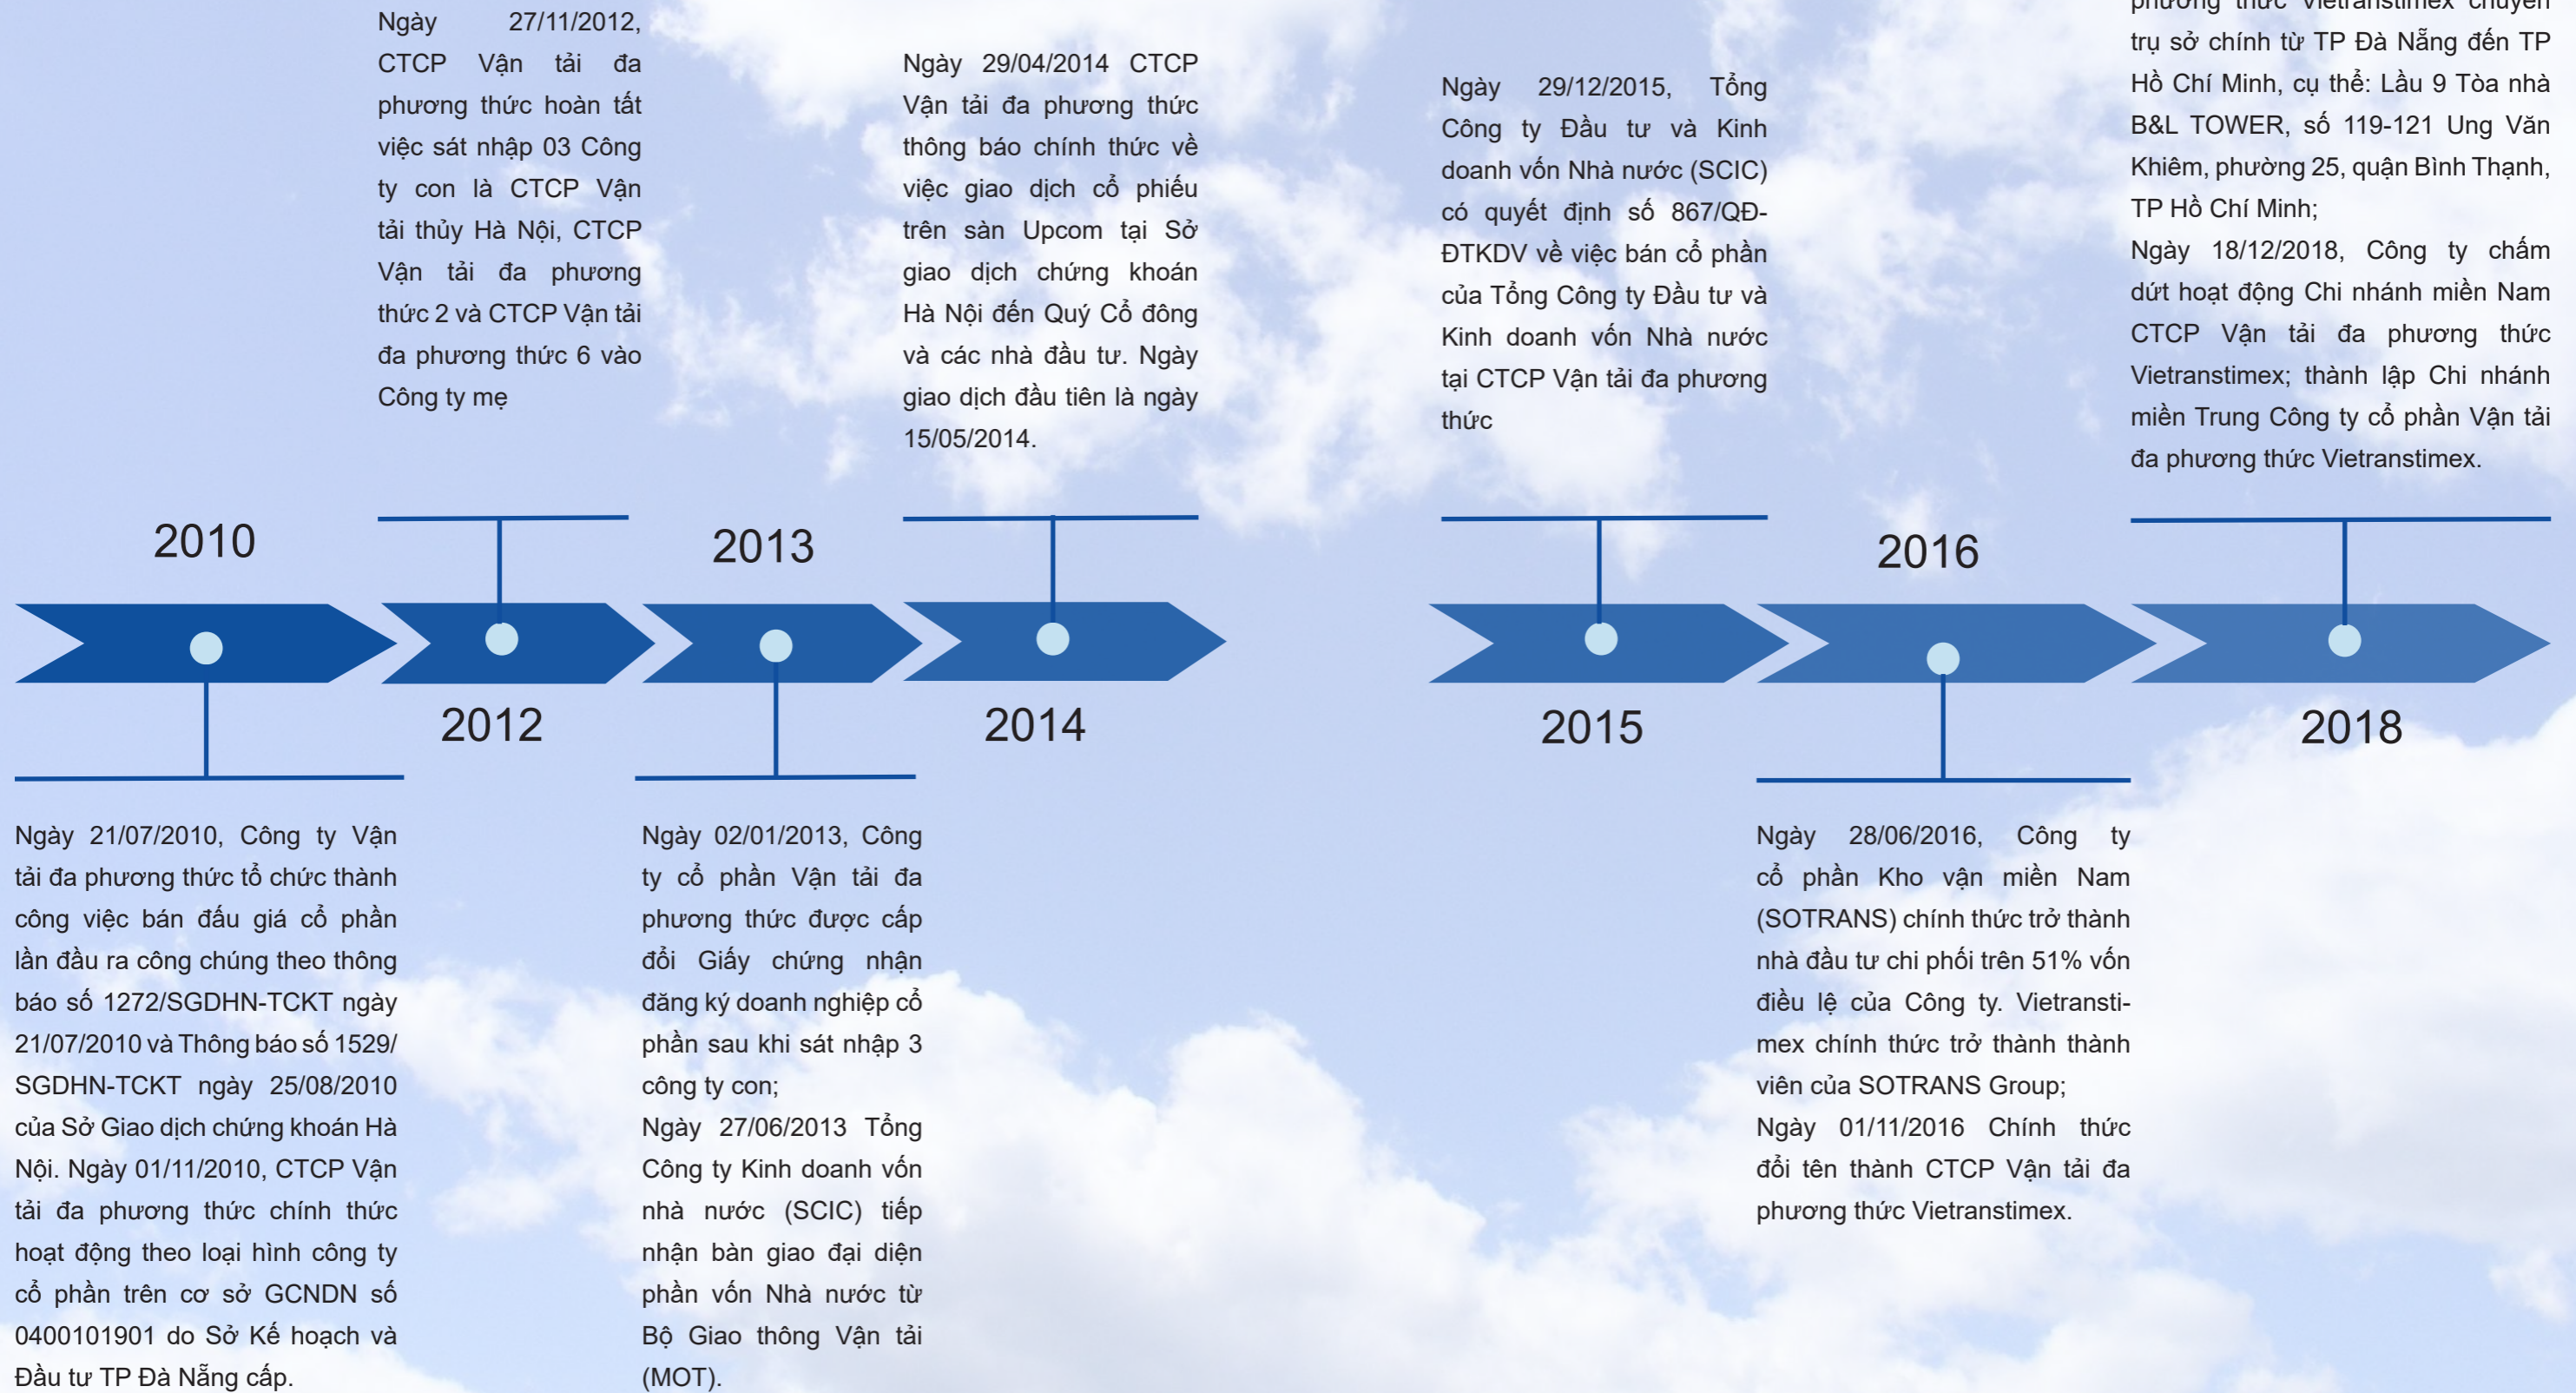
Ngày 27/11/2012, CTCP Vận tải đa phương thức hoàn tất việc sát nhập 03 Công ty con là CTCP Vận tải thủy Hà Nội, CTCP Vận tải đa phương thức 2 và CTCP Vận tải đa phương thức 6 vào Công ty mẹ

Ngày 29/04/2014 CTCP Vận tải đa phương thức thông báo chính thức về việc giao dịch cổ phiếu trên sàn Upcom tại Sở giao dịch chứng khoán Hà Nội đến Quý Cổ đông và các nhà đầu tư. Ngày giao dịch đầu tiên là ngày 15/05/2014.

Ngày 29/12/2015, Tổng Công ty Đầu tư và Kinh doanh vốn Nhà nước (SCIC) có quyết định số 867/QĐ-ĐTKDV về việc bán cổ phần của Tổng Công ty Đầu tư và Kinh doanh vốn Nhà nước tại CTCP Vận tải đa phương thức

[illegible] trụ sở chính từ TP Đà Nẵng đến TP Hồ Chí Minh, cụ thể: Lầu 9 Tòa nhà B&L TOWER, số 119-121 Ung Văn Khiêm, phường 25, quận Bình Thạnh, TP Hồ Chí Minh;
Ngày 18/12/2018, Công ty chấm dứt hoạt động Chi nhánh miền Nam CTCP Vận tải đa phương thức Vietranstimex; thành lập Chi nhánh miền Trung Công ty cổ phần Vận tải đa phương thức Vietranstimex.

2010

2012

2013

2014

2015

2016

2018

Ngày 21/07/2010, Công ty Vận tải đa phương thức tổ chức thành công việc bán đấu giá cổ phần lần đầu ra công chúng theo thông báo số 1272/SGDHN-TCKT ngày 21/07/2010 và Thông báo số 1529/SGDHN-TCKT ngày 25/08/2010 của Sở Giao dịch chứng khoán Hà Nội. Ngày 01/11/2010, CTCP Vận tải đa phương thức chính thức hoạt động theo loại hình công ty cổ phần trên cơ sở GCNDN số 0400101901 do Sở Kế hoạch và Đầu tư TP Đà Nẵng cấp.

Ngày 02/01/2013, Công ty cổ phần Vận tải đa phương thức được cấp đổi Giấy chứng nhận đăng ký doanh nghiệp cổ phần sau khi sát nhập 3 công ty con;
Ngày 27/06/2013 Tổng Công ty Kinh doanh vốn nhà nước (SCIC) tiếp nhận bàn giao đại diện phần vốn Nhà nước từ Bộ Giao thông Vận tải (MOT).

Ngày 28/06/2016, Công ty cổ phần Kho vận miền Nam (SOTRANS) chính thức trở thành nhà đầu tư chi phối trên 51% vốn điều lệ của Công ty. Vietranstimex chính thức trở thành thành viên của SOTRANS Group;
Ngày 01/11/2016 Chính thức đổi tên thành CTCP Vận tải đa phương thức Vietranstimex.